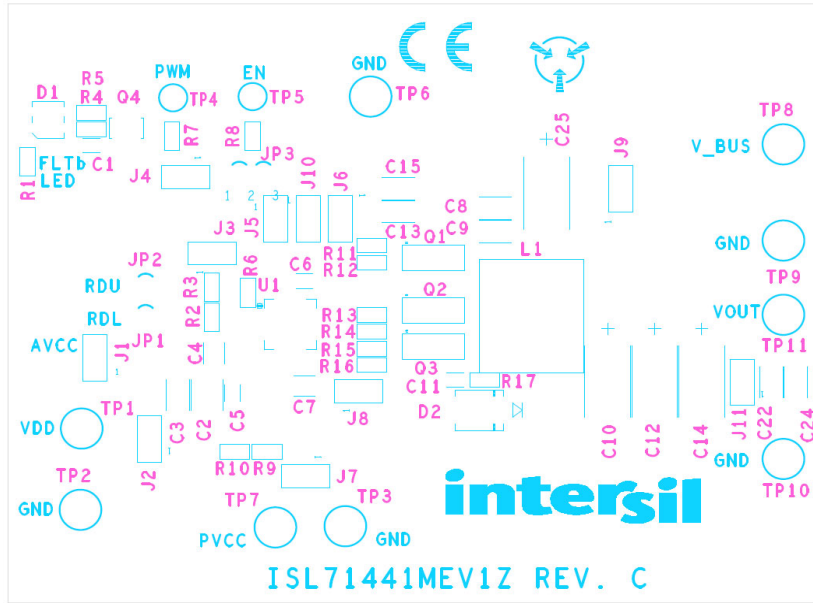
CE

D1 R5 R4 Q4 PWM TP4 EN TP5 GND TP6 C25 TP8

R7 R8 JP3 J9 V_BUS

R1 FLTb LED C1 J4 1 2 3 J10 J6 C15

C8 C9 J3 J5 C13 Q1 L1 GND

JP2 R11 R12 TP9

RDU R3 R6 C6

U1 Q2 VOUT

R2 R13

RDL R14

JP1 J1 R15 TP11

AVCC C4 R16

Q3 R17

C11

C7 J8 D2

TP1 C3 C2 C5 C10 C12 C14 J11 C22 C24

VDD

J2 R10 R9 J7 GND

TP2 TP7 TP3 TP10

GND intersil

PVCC GND

ISL71441MEV1Z REV. C